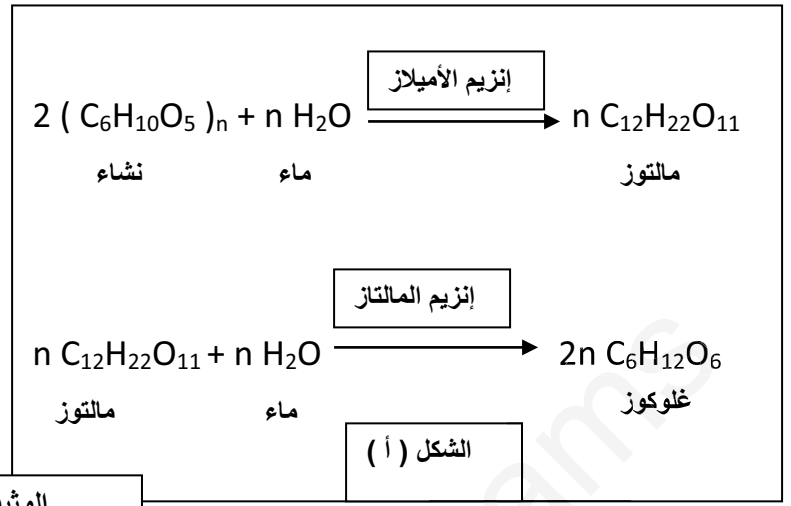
$2\ (C_6H_{10}O_5)_n + n\ H_2O \xrightarrow{\text{إنزيم الأميلاز}} n\ C_{12}H_{22}O_{11}$

نشاء ماء مالتوز

$n\ C_{12}H_{22}O_{11} + n\ H_2O \xrightarrow{\text{إنزيم المالتاز}} 2n\ C_6H_{12}O_6$

مالتوز ماء غلوكوز

الشكل ( أ )

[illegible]